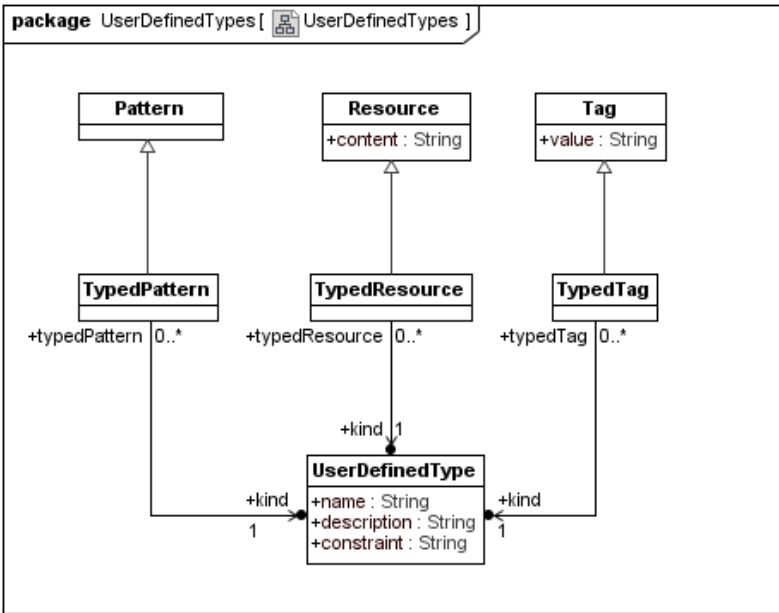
package UserDefinedTypes [ UserDefinedTypes ]

Pattern

Resource
+content : String

Tag
+value : String

TypedPattern

TypedResource

TypedTag

+typedPattern 0..*

+typedResource 0..*

+typedTag 0..*

+kind 1

+kind
1

+kind
1

UserDefinedType
+name : String
+description : String
+constraint : String